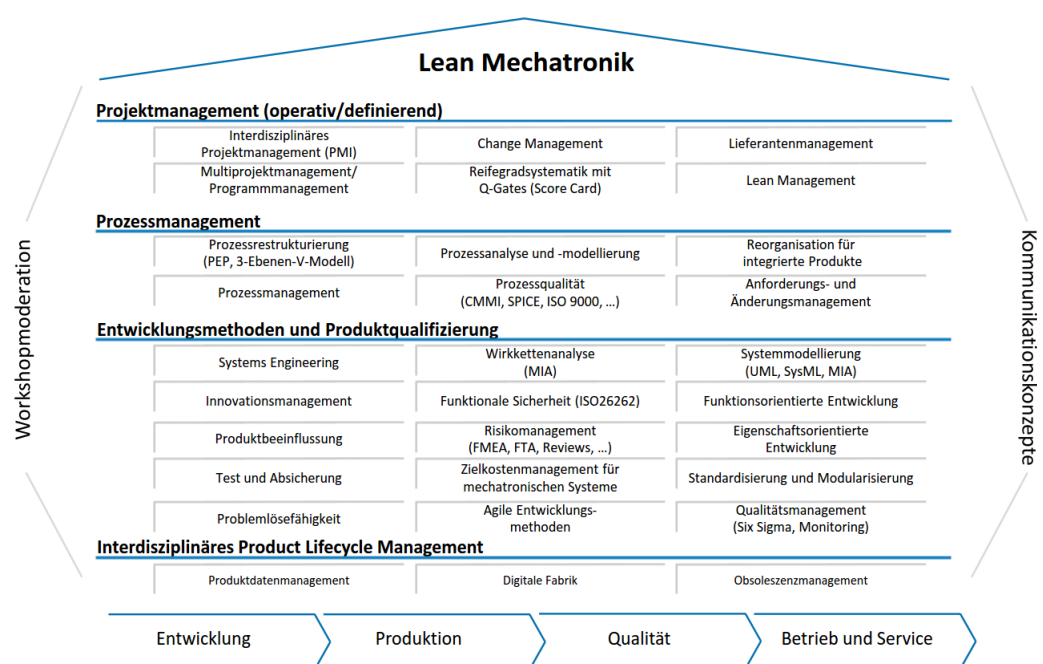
Lean Mechatronik

Workshopmoderation

Kommunikationskonzepte

Projektmanagement (operativ/definierend)

| | | |
|---|---|---|
| Interdisziplinäres Projektmanagement (PMI) | Change Management | Lieferantenmanagement |
| Multiprojektmanagement/ Programmmanagement | Reifegradsystematik mit Q-Gates (Score Card) | Lean Management |

Prozessmanagement

| | | |
|---|---|---|
| Prozessrestrukturierung (PEP, 3-Ebenen-V-Modell) | Prozessanalyse und -modellierung | Reorganisation für integrierte Produkte |
| Prozessmanagement | Prozessqualität (CMMI, SPICE, ISO 9000, ...) | Anforderungs- und Änderungsmanagement |

Entwicklungsmethoden und Produktqualifizierung

| | | |
|---|---|---|
| Systems Engineering | Wirkkettenanalyse (MIA) | Systemmodellierung (UML, SysML, MIA) |
| Innovationsmanagement | Funktionale Sicherheit (ISO26262) | Funktionsorientierte Entwicklung |
| Produktbeeinflussung | Risikomanagement (FMEA, FTA, Reviews, ...) | Eigenschaftsorientierte Entwicklung |
| Test und Absicherung | Zielkostenmanagement für mechatronischen Systeme | Standardisierung und Modularisierung |
| Problemlösefähigkeit | Agile Entwicklungsmethoden | Qualitätsmanagement (Six Sigma, Monitoring) |

Interdisziplinäres Product Lifecycle Management

| | | |
|---|---|---|
| Produktdatenmanagement | Digitale Fabrik | Obsoleszenzmanagement |

Entwicklung | Produktion | Qualität | Betrieb und Service